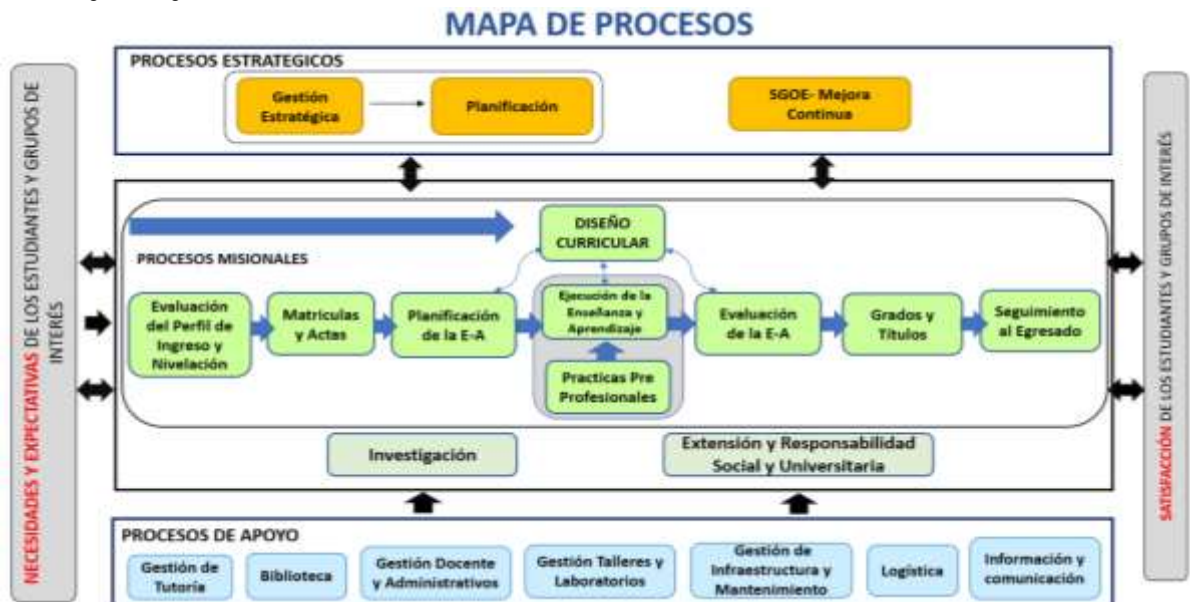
MAPA DE PROCESOS

NECESIDADES Y EXPECTATIVAS DE LOS ESTUDIANTES Y GRUPOS DE INTERÉS

PROCESOS ESTRATEGICOS

Gestión Estratégica

Planificación

SGOE- Mejora Continua

PROCESOS MISIONALES

DISEÑO CURRICULAR

Evaluación del Perfil de Ingreso y Nivelación

Matriculas y Actas

Planificación de la E-A

Ejecución de la Enseñanza y Aprendizaje

Practicas Pre Profesionales

Evaluación de la E-A

Grados y Títulos

Seguimiento al Egresado

Investigación

Extensión y Responsabilidad Social y Universitaria

PROCESOS DE APOYO

Gestión de Tutoría

Biblioteca

Gestión Docente y Administrativos

Gestión Talleres y Laboratorios

Gestión de Infraestructura y Mantenimiento

Logística

Información y comunicación

SATISFACCIÓN DE LOS ESTUDIANTES Y GRUPOS DE INTERÉS